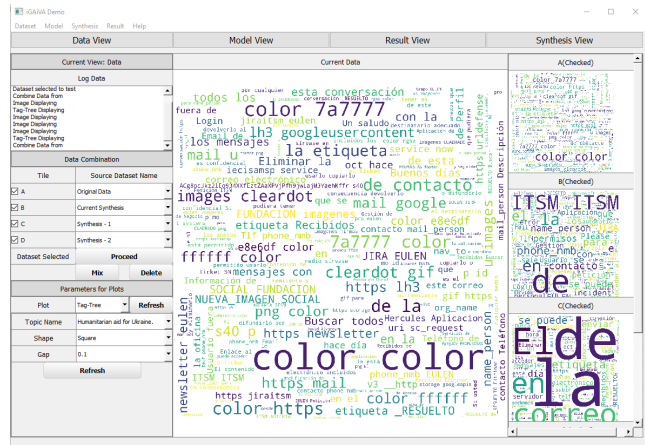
iGAVA Demo

Dataset Model Synthesis Result Help

Data View | Model View | Result View | Synthesis View

Current View: Data

Log Data

Dataset selected to test
Combine Data from
Image Displaying
Tag-Tree Displaying
Image Displaying
Image Displaying
Image Displaying
Image Displaying
Tag-Tree Displaying
Combine Data from

Data Combination

| Tile | Source Dataset Name |
|---|---|
| A | Original Data |
| B | Current Synthesis |
| C | Synthesis - 1 |
| D | Synthesis - 2 |

Dataset Selected Proceed
Mix Delete

Parameters for Plots

Plot Tag-Tree Refresh
Topic Name Humanitarian aid for Ukraine.
Shape Square
Gap 0.1

Refresh

Current Data

color 7a7777 esta conversación la etiqueta googleusercontent mail u images cleardot de contacto mail google FUNDACION imagenes etiqueta Recibidos 7a7777 color ffffff color e8e6df color mensajes con cleardot gif JIRA EULEN SOCIAL FUNDACION NUEVA_IMAGEN_SOCIAL png color de la https lh3 s40 p https newsletter color color https mail color https etiqueta _RESUELTO newsletter eulen ITSM ITSM https jiraitsm todos los mensajes Login lh3 con la Eliminar la Buenos días oct hace de esta Buscar todos uri sc_request Hercules Aplicacion hace día Teléfono de name_person mail_person Descripción https urldefense

A(Checked)

color color

B(Checked)

ITSM ITSM de en contacto

C(Checked)

de la en correo